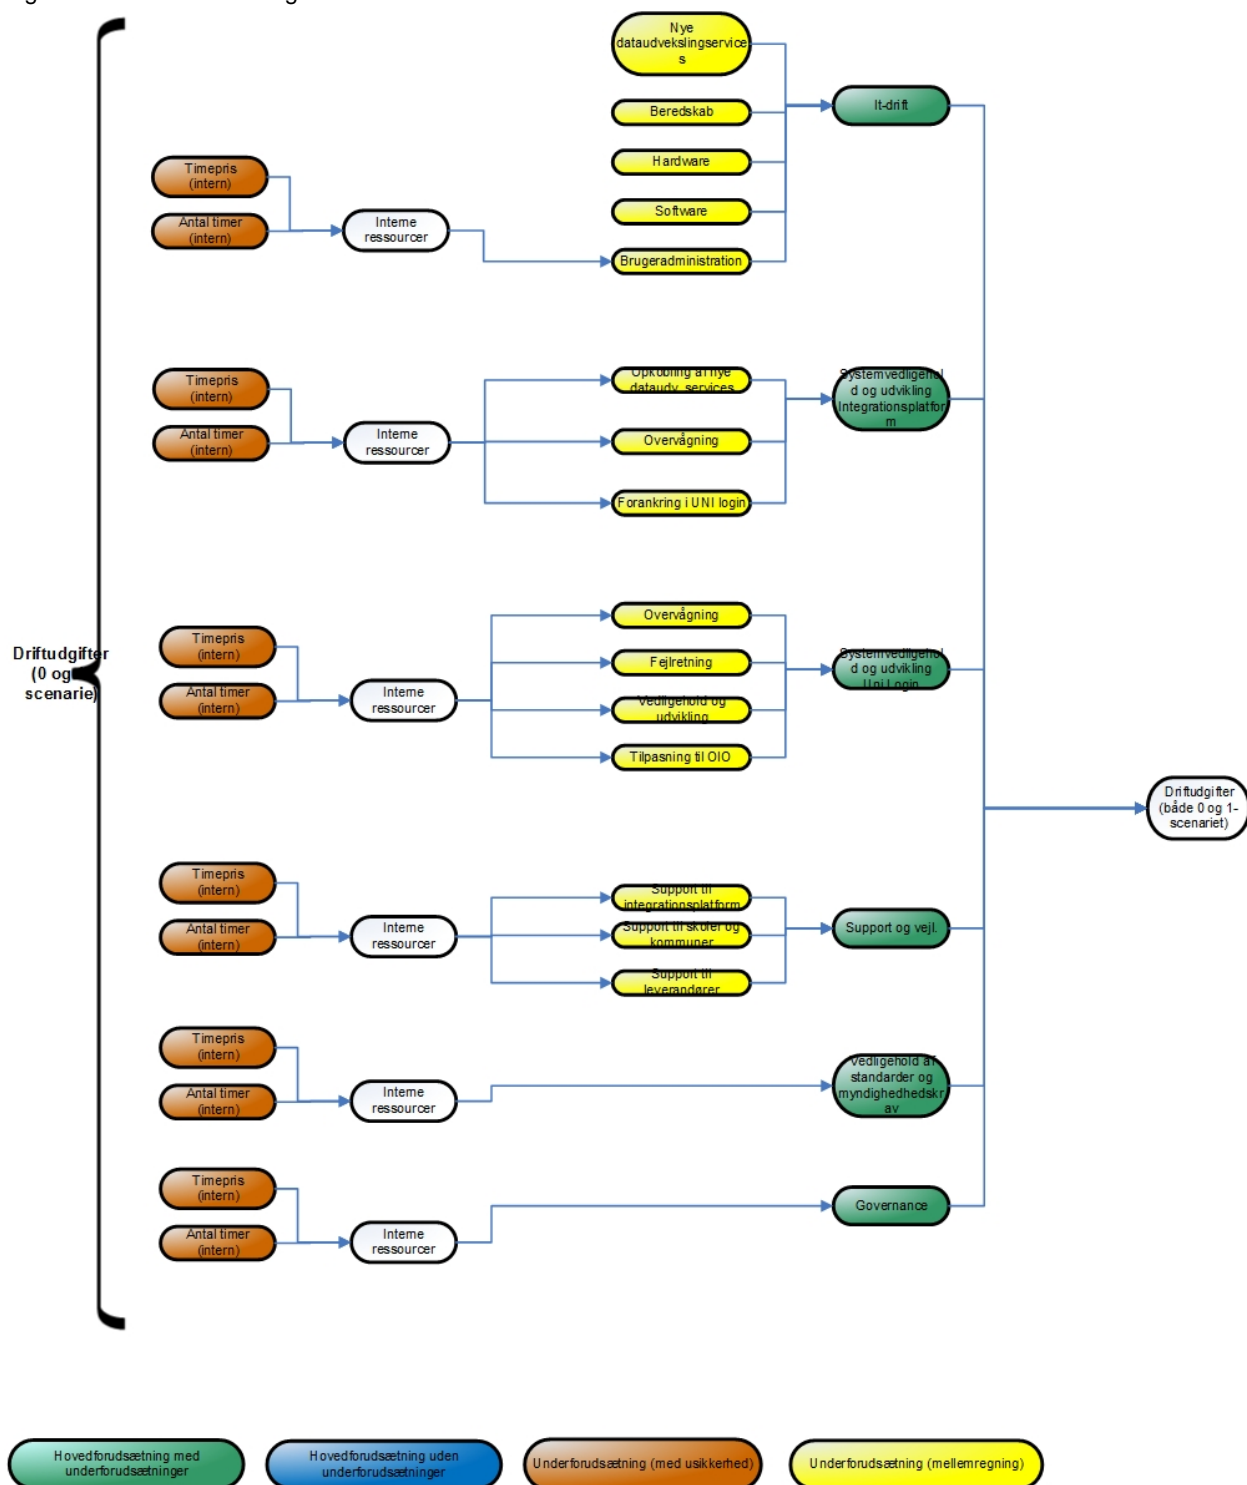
Driftudgifter (0 og scenarie)

Nye dataudvekslingservices

Beredskab

Hardware

Software

Brugeradministration

It-drift

Timepris (intern)

Antal timer (intern)

Interne ressourcer

Timepris (intern)

Antal timer (intern)

Interne ressourcer

Opkobling af nye dataudv. services

Overvågning

Forankring i UNI login

Systemvedligehold og udvikling Integrationsplatform

Timepris (intern)

Antal timer (intern)

Interne ressourcer

Overvågning

Fejlretning

Vedligehold og udvikling

Tilpasning til OIO

Systemvedligehold og udvikling Uni Login

Driftudgifter (både 0 og 1-scenariet)

Timepris (intern)

Antal timer (intern)

Interne ressourcer

Support til integrationsplatform

Support til skoler og kommuner

Support til leverandører

Support og vejl.

Timepris (intern)

Antal timer (intern)

Interne ressourcer

Vedligehold af standarder og myndighedskrav

Timepris (intern)

Antal timer (intern)

Interne ressourcer

Governance

Hovedforudsætning med underforudsætninger

Hovedforudsætning uden underforudsætninger

Underforudsætning (med usikkerhed)

Underforudsætning (mellemregning)